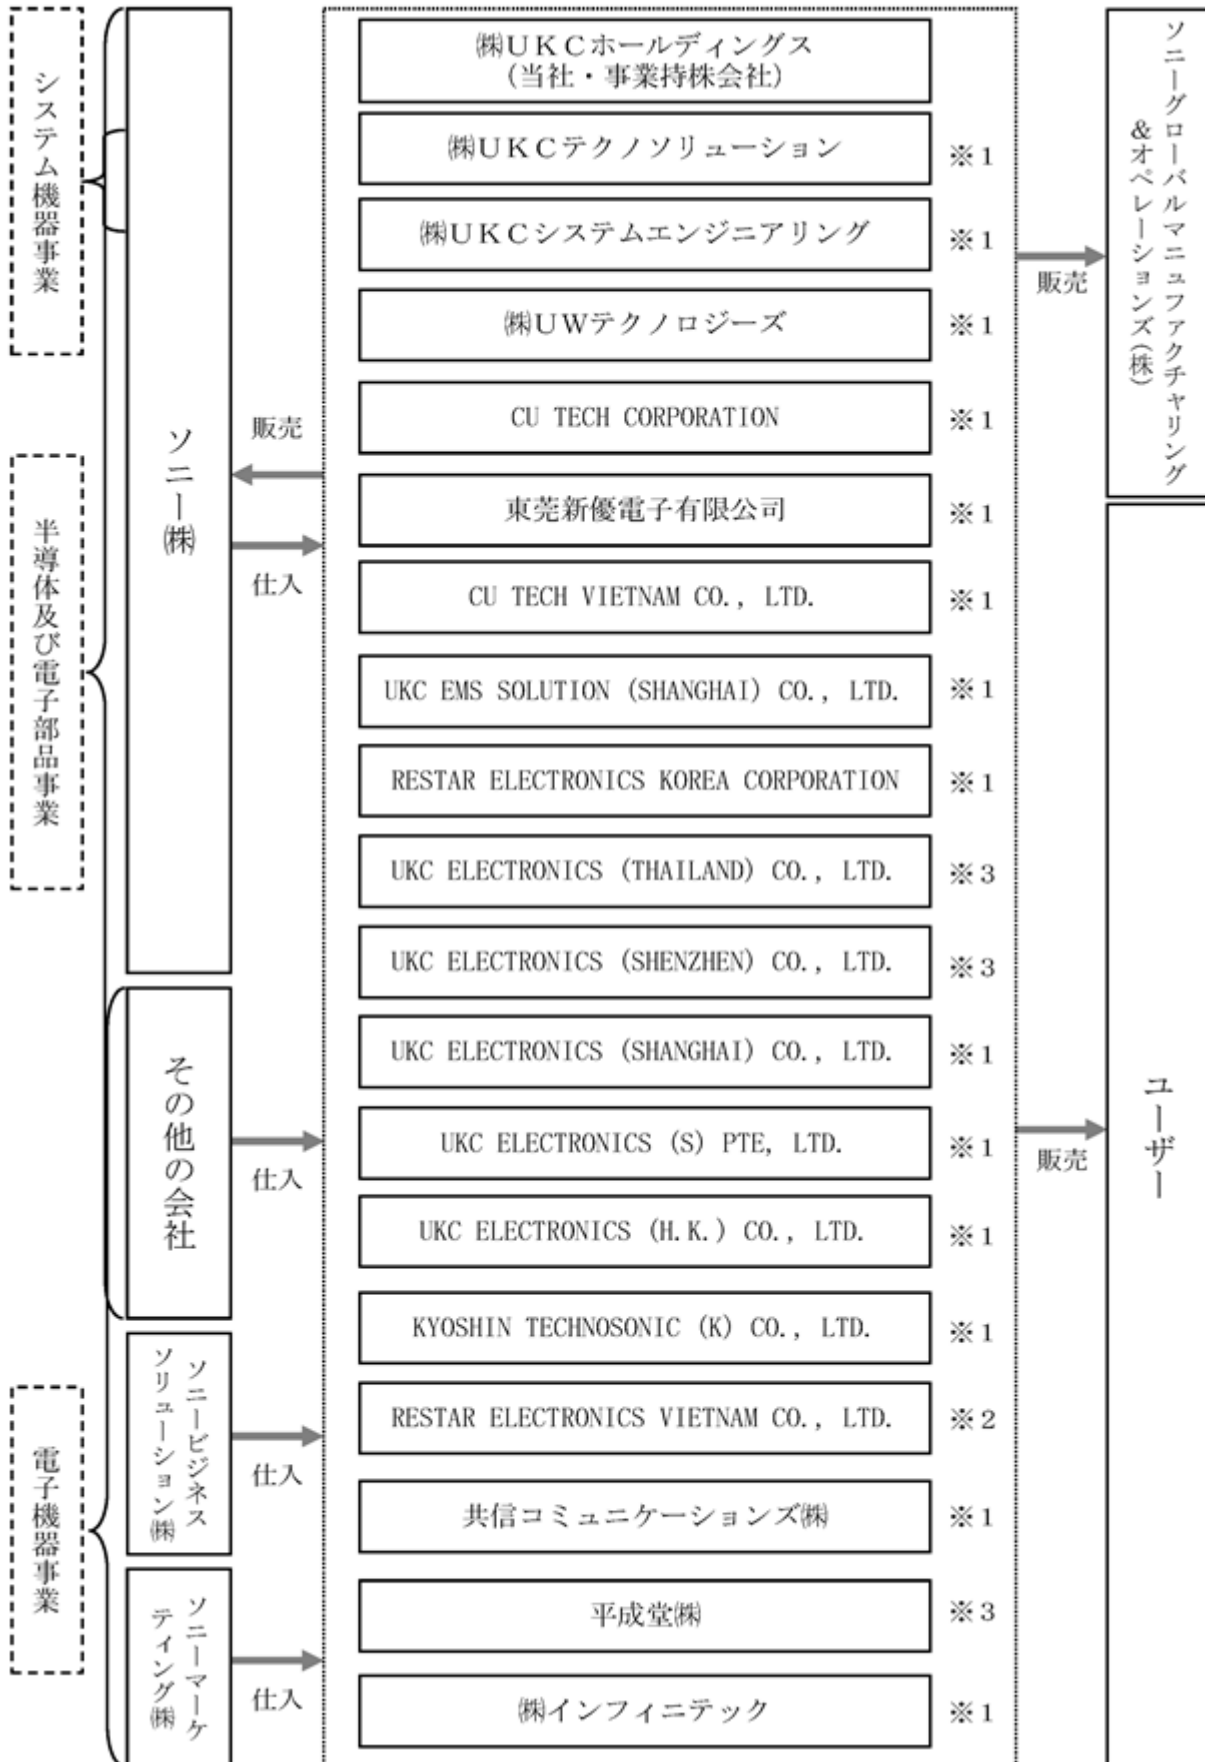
システム機器事業

半導体及び電子部品事業

電子機器事業

ソニー㈱

販売

仕入

その他の会社

仕入

ソニービジネスソリューション㈱

仕入

ソニーマーケティング㈱

仕入

㈱UKCホールディングス
(当社・事業持株会社)

㈱UKCテクノソリューション ※1

㈱UKCシステムエンジニアリング ※1

㈱UWテクノロジーズ ※1

CU TECH CORPORATION ※1

東莞新優電子有限公司 ※1

CU TECH VIETNAM CO., LTD. ※1

UKC EMS SOLUTION (SHANGHAI) CO., LTD. ※1

RESTAR ELECTRONICS KOREA CORPORATION ※1

UKC ELECTRONICS (THAILAND) CO., LTD. ※3

UKC ELECTRONICS (SHENZHEN) CO., LTD. ※3

UKC ELECTRONICS (SHANGHAI) CO., LTD. ※1

UKC ELECTRONICS (S) PTE, LTD. ※1

UKC ELECTRONICS (H.K.) CO., LTD. ※1

KYOSHIN TECHNOSONIC (K) CO., LTD. ※1

RESTAR ELECTRONICS VIETNAM CO., LTD. ※2

共信コミュニケーションズ㈱ ※1

平成堂㈱ ※3

㈱インフィニテック ※1

販売

ソニーグローバルマニュファクチャリング&オペレーションズ(株)

販売

ユーザー